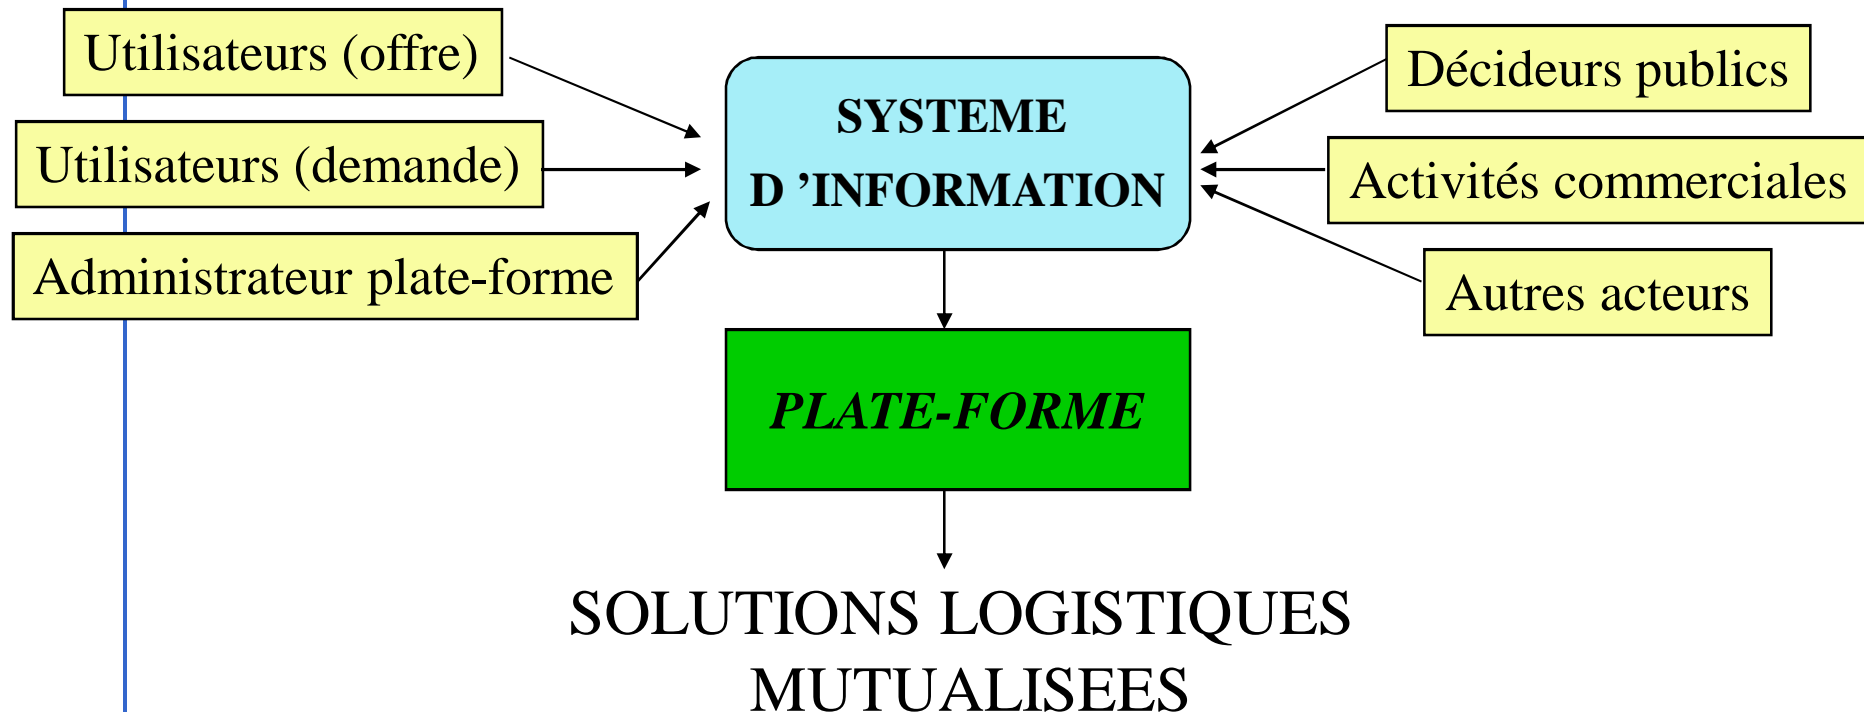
Utilisateurs (offre)

Utilisateurs (demande)

Administrateur plate-forme

SYSTEME D 'INFORMATION

Décideurs publics

Activités commerciales

Autres acteurs

PLATE-FORME

SOLUTIONS LOGISTIQUES MUTUALISEES